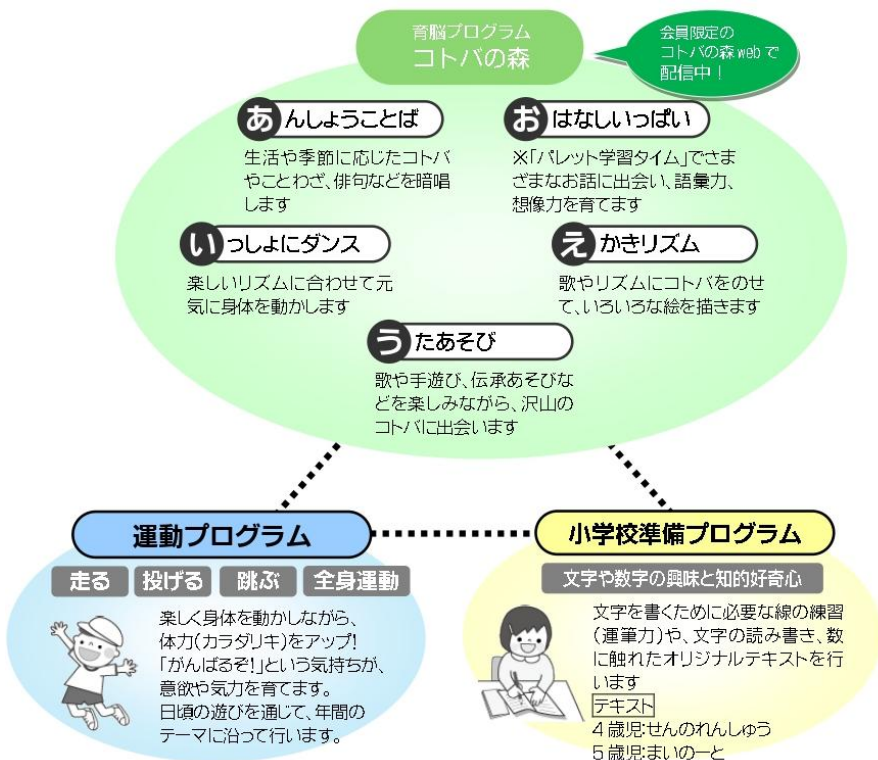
育脳プログラム
コトバの森

会員限定の
コトバの森 web で
配信中！

あんしょうことば
生活や季節に応じたコトバやことわざ、俳句などを暗唱します

おはなしいっぱい
※「パレット学習タイム」でさまざまなお話に出会い、語彙力、想像力を育てます

いっしょにダンス
楽しいリズムに合わせて元気に身体を動かします

えかきリズム
歌やリズムにコトバをのせて、いろいろな絵を描きます

うたあそび
歌や手遊び、伝承あそびなどを楽しみながら、沢山のコトバに出会います

運動プログラム
走る　投げる　跳ぶ　全身運動
楽しく身体を動かしながら、体力(カラダリキ)をアップ!
「がんばるぞ!」という気持ちが、意欲や気力を育てます。
日頃の遊びを通じて、年間のテーマに沿って行います。

小学校準備プログラム
文字や数字の興味と知的好奇心
文字を書くために必要な線の練習(運筆力)や、文字の読み書き、数に触れたオリジナルテキストを行います
テキスト
4歳児:せんのれんしゅう
5歳児:まいの一と